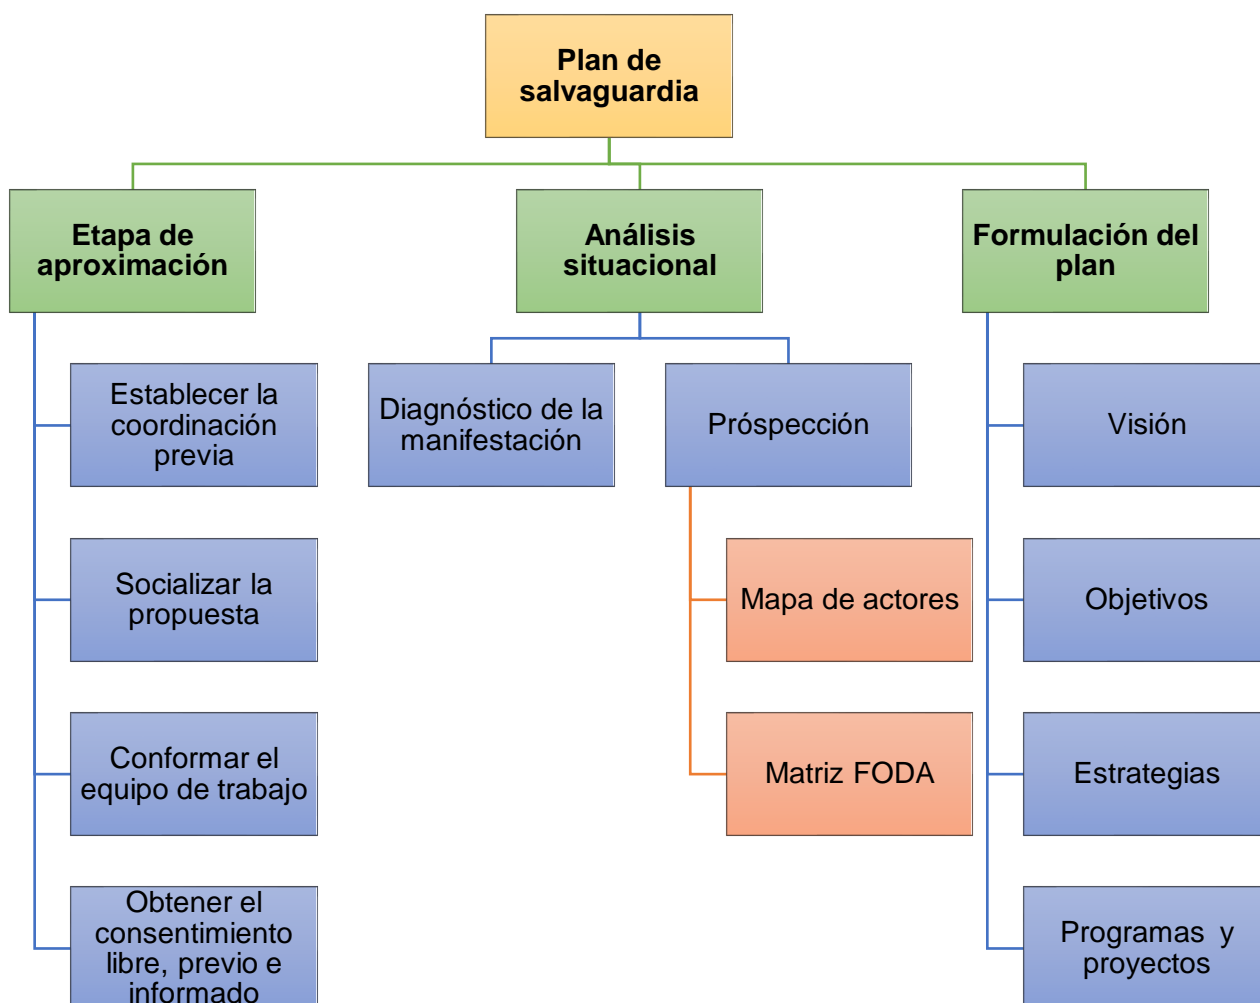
Plan de salvaguardia

Etapa de aproximación

Establecer la coordinación previa

Socializar la propuesta

Conformar el equipo de trabajo

Obtener el consentimiento libre, previo e informado

Análisis situacional

Diagnóstico de la manifestación

Próspección

Mapa de actores

Matriz FODA

Formulación del plan

Visión

Objetivos

Estrategias

Programas y proyectos